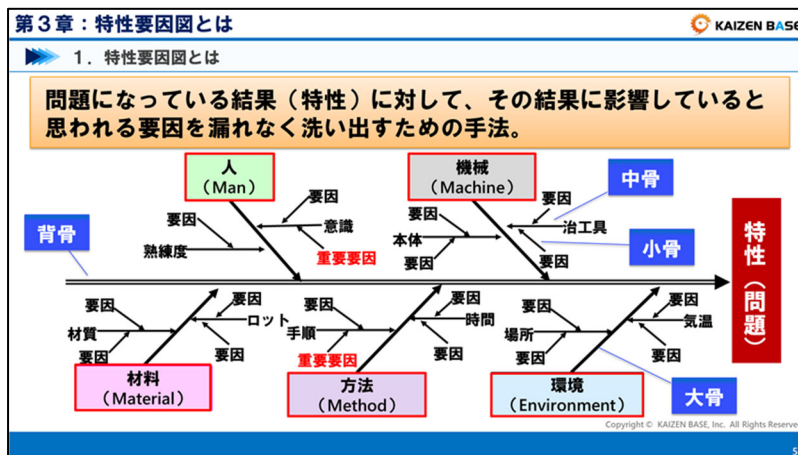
第３章：特性要因図とは

KAIZEN BASE

１．特性要因図とは

問題になっている結果（特性）に対して、その結果に影響していると思われる要因を漏れなく洗い出すための手法。

人
（Man）

要因
要因
意識
熟練度
重要要因

機械
（Machine）

要因
要因
治工具
本体
要因
要因

中骨
小骨
背骨

特性
（問題）

要因
要因
材質
ロット
要因
要因

要因
要因
手順
時間
重要要因
要因

要因
要因
場所
気温
要因
要因

材料
（Material）

方法
（Method）

環境
（Environment）

大骨

Copyright © KAIZEN BASE, Inc. All Rights Reserved

5